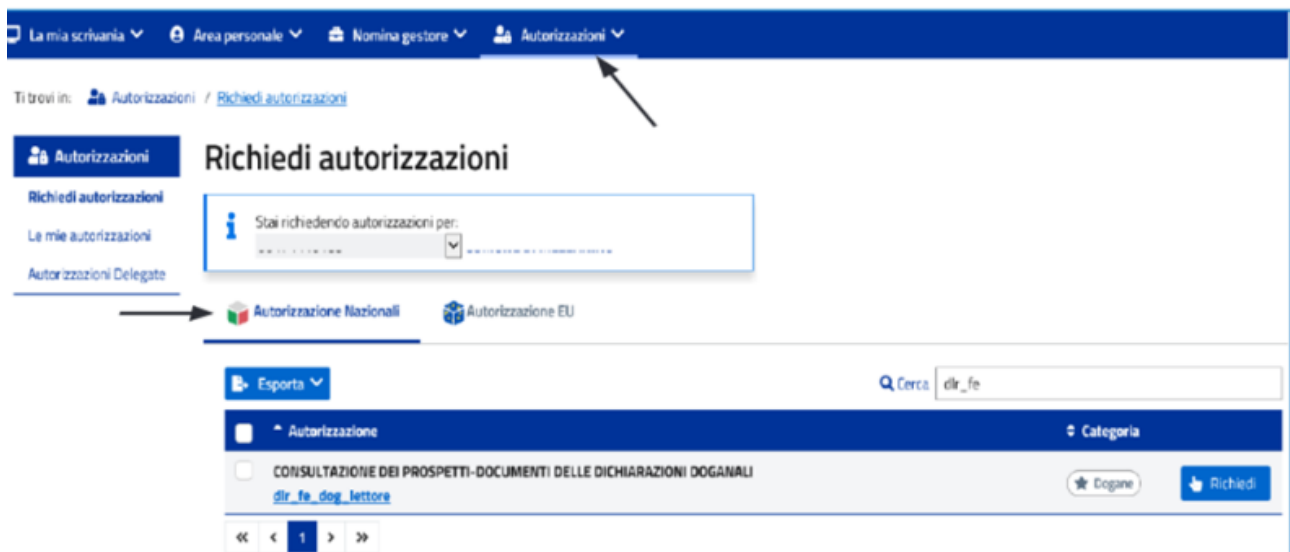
La mia scrivania ∨ Area personale ∨ Nomina gestore ∨ Autorizzazioni ∨

Ti trovi in: Autorizzazioni / Richiedi autorizzazioni

Autorizzazioni
Richiedi autorizzazioni
Le mie autorizzazioni
Autorizzazioni Delegate

Richiedi autorizzazioni

Stai richiedendo autorizzazioni per:
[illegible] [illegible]

Autorizzazione Nazionali
Autorizzazione EU

Esporta ∨
Cerca dlr_fe

| Autorizzazione | Categoria | |
|---|---|---|
| CONSULTAZIONE DEI PROSPETTI-DOCUMENTI DELLE DICHIARAZIONI DOGANALI dlr_fe_dog_lettore | Dogane | Richiedi |

« ‹ 1 › »